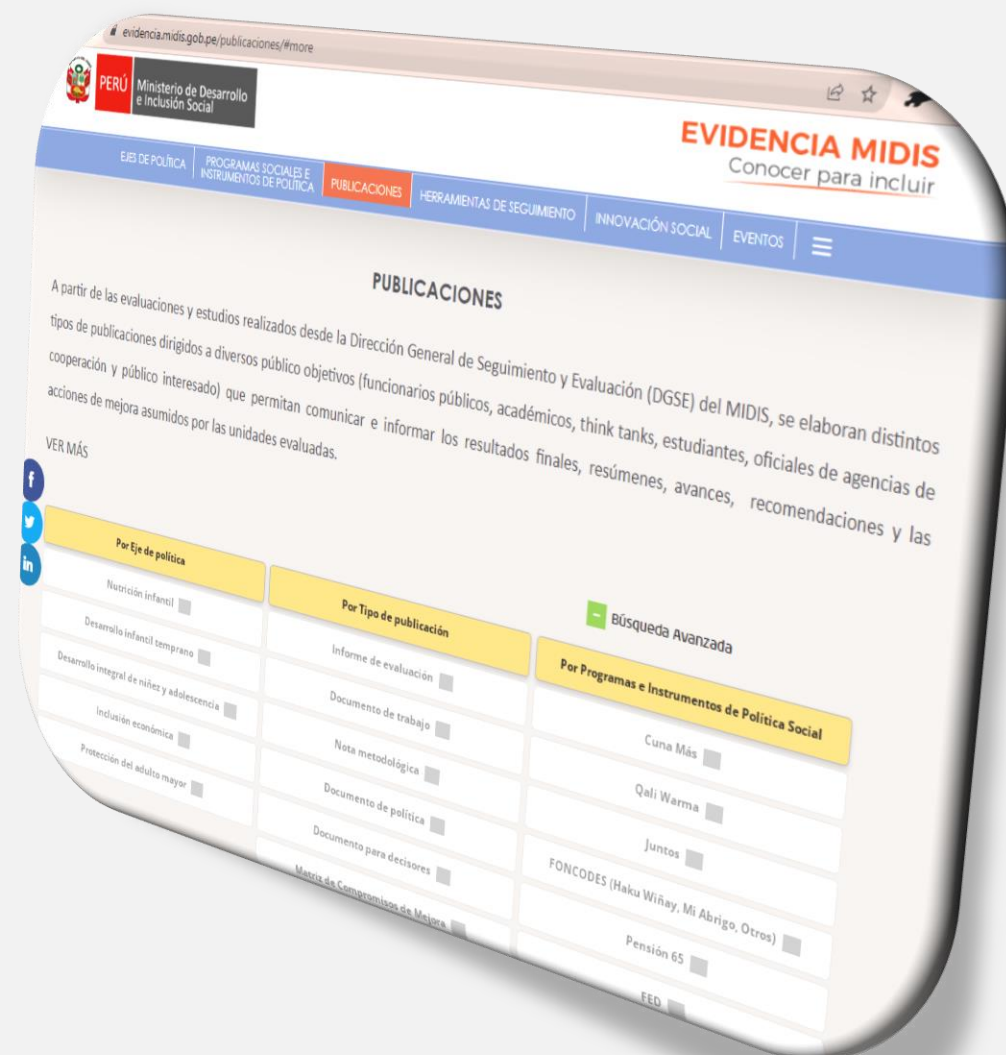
evidencia.midis.gob.pe/publicaciones/#more

PERÚ Ministerio de Desarrollo e Inclusión Social

EVIDENCIA MIDIS
Conocer para incluir

EJES DE POLÍTICA | PROGRAMAS SOCIALES E INSTRUMENTOS DE POLÍTICA | PUBLICACIONES | HERRAMIENTAS DE SEGUIMIENTO | INNOVACIÓN SOCIAL | EVENTOS

PUBLICACIONES

A partir de las evaluaciones y estudios realizados desde la Dirección General de Seguimiento y Evaluación (DGSE) del MIDIS, se elaboran distintos tipos de publicaciones dirigidos a diversos público objetivos (funcionarios públicos, académicos, think tanks, estudiantes, oficiales de agencias de cooperación y público interesado) que permitan comunicar e informar los resultados finales, resúmenes, avances, recomendaciones y las acciones de mejora asumidos por las unidades evaluadas.

VER MÁS

Búsqueda Avanzada

Por Eje de política
Nutrición infantil
Desarrollo infantil temprano
Desarrollo integral de niñez y adolescencia
Inclusión económica
Protección del adulto mayor

Por Tipo de publicación
Informe de evaluación
Documento de trabajo
Nota metodológica
Documento de política
Documento para decisores
Matriz de Compromisos de Mejora

Por Programas e Instrumentos de Política Social
Cuna Más
Qali Warma
Juntos
FONCODES (Haku Wiñay, Mi Abrigo, Otros)
Pensión 65
FED